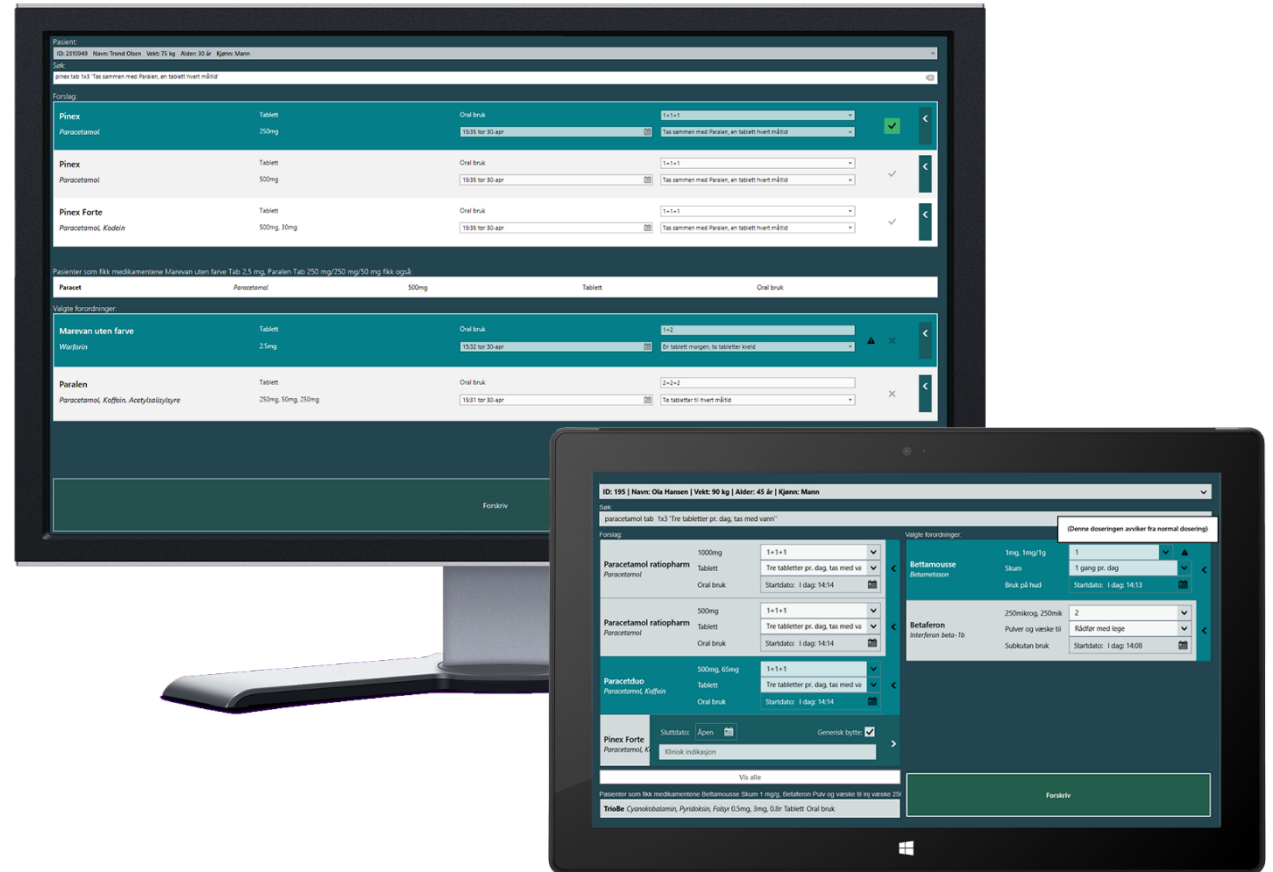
Pasient:
ID: 2010949 Navn: Trond Olsen Vekt: 75 kg Alder: 30 år Kjønn: Mann

Søk:
pinex tab 1x3 'Tas sammen med Paralen, en tablett hvert måltid'

Forslag:

Pinex
Paracetamol
Tablett
250mg
Oral bruk
15:35 tor 30-apr
1+1+1
Tas sammen med Paralen, en tablett hvert måltid

Pinex
Paracetamol
Tablett
500mg
Oral bruk
15:35 tor 30-apr
1+1+1
Tas sammen med Paralen, en tablett hvert måltid

Pinex Forte
Paracetamol, Kodein
Tablett
500mg, 30mg
Oral bruk
15:35 tor 30-apr
1+1+1
Tas sammen med Paralen, en tablett hvert måltid

Pasienter som fikk medikamentene Marevan uten farve Tab 2,5 mg, Paralen Tab 250 mg/250 mg/50 mg fikk også:

| Paracet | Paracetamol | 500mg | Tablett | Oral bruk |
|---|---|---|---|---|

Valgte forordninger:

Marevan uten farve
Warfarin
Tablett
2.5mg
Oral bruk
15:32 tor 30-apr
1+2
En tablett morgen, to tabletter kveld

Paralen
Paracetamol, Koffein, Acetylsalisylsyre
Tablett
250mg, 50mg, 250mg
Oral bruk
15:31 tor 30-apr
2+2+2
To tabletter til hvert måltid

Forskriv

ID: 195 | Navn: Ola Hansen | Vekt: 90 kg | Alder: 45 år | Kjønn: Mann

Søk
paracetamol tab 1x3 "Tre tabletter pr. dag, tas med vann"

Forslag:

Paracetamol ratiopharm
Paracetamol
1000mg
Tablett
Oral bruk
1+1+1
Tre tabletter pr. dag, tas med va
Startdato: I dag: 14:14

Paracetamol ratiopharm
Paracetamol
500mg
Tablett
Oral bruk
1+1+1
Tre tabletter pr. dag, tas med va
Startdato: I dag: 14:14

Paracetduo
Paracetamol, Koffein
500mg, 65mg
Tablett
Oral bruk
1+1+1
Tre tabletter pr. dag, tas med va
Startdato: I dag: 14:14

Pinex Forte
Paracetamol, K
Sluttdato: Åpen
Generisk bytte:
Klinisk indikasjon

Vis alle

Pasienter som fikk medikamentene Beltamousse Skum 1 mg/g, Betaferon Pulv og væske til inj væske 25(

TrioBe Cyanokobalamin, Pyridoksin, Folsyr 0.5mg, 3mg, 0,8r Tablett Oral bruk

Valgte forordninger:

(Denne doseringen avviker fra normal dosering)

Bettamousse
Betametason
1mg, 1mg/1g
Skum
Bruk på hud
1
1 gang pr. dag
Startdato: I dag: 14:13

Betaferon
Interferon beta-1b
250mikrog, 250mik
Pulver og væske til
Subkutan bruk
2
Rådfør med lege
Startdato: I dag: 14:08

Forskriv